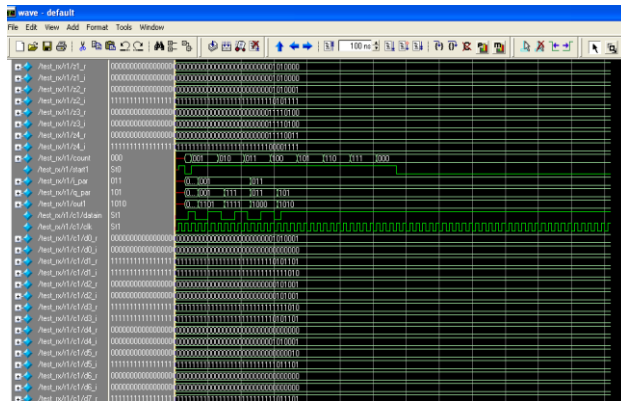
wave - default
File Edit View Add Format Tools Window

100 ns

/test_rx/i1/z1_r 0000000000000000 00000000000000000000000000010000
/test_rx/i1/z1_i 0000000000000000 00000000000000000000000000010000
/test_rx/i1/z2_r 0000000000000000 00000000000000000000000000010001
/test_rx/i1/z2_i 1111111111111111 11111111111111111111111111101111
/test_rx/i1/z3_r 0000000000000000 00000000000000000000000000001100
/test_rx/i1/z3_i 0000000000000000 00000000000000000000000000001100
/test_rx/i1/z4_r 0000000000000000 00000000000000000000000000010011
/test_rx/i1/z4_i 1111111111111111 11111111111111111111111111110001
/test_rx/i1/count 000 001 010 011 100 101 110 111 000
/test_rx/i1/start1 St0
/test_rx/i1/i_par 011 0 000 011
/test_rx/i1/q_par 101 0 000 111 011 101
/test_rx/i1/out1 1010 0 1101 1111 1000 1010
/test_rx/i1/c1/datain St1
/test_rx/i1/c1/clk St1
/test_rx/i1/c1/d0_r 0000000000000000 00000000000000000000000000010001
/test_rx/i1/c1/d0_i 0000000000000000 00000000000000000000000000010001
/test_rx/i1/c1/d1_r 1111111111111111 11111111111111111111111111010101
/test_rx/i1/c1/d1_i 1111111111111111 11111111111111111111111111111010
/test_rx/i1/c1/d2_r 0000000000000000 00000000000000000000000000101001
/test_rx/i1/c1/d2_i 0000000000000000 00000000000000000000000000101001
/test_rx/i1/c1/d3_r 1111111111111111 11111111111111111111111111111010
/test_rx/i1/c1/d3_i 1111111111111111 11111111111111111111111111010101
/test_rx/i1/c1/d4_r 0000000000000000 00000000000000000000000000010001
/test_rx/i1/c1/d4_i 0000000000000000 00000000000000000000000000010001
/test_rx/i1/c1/d5_r 0000000000000000 00000000000000000000000000000010
/test_rx/i1/c1/d5_i 1111111111111111 11111111111111111111111111101111
/test_rx/i1/c1/d6_r 0000000000000000 00000000000000000000000000000000
/test_rx/i1/c1/d6_i 0000000000000000 00000000000000000000000000000000
/test_rx/i1/c1/d7_r 1111111111111111 11111111111111111111111111110101